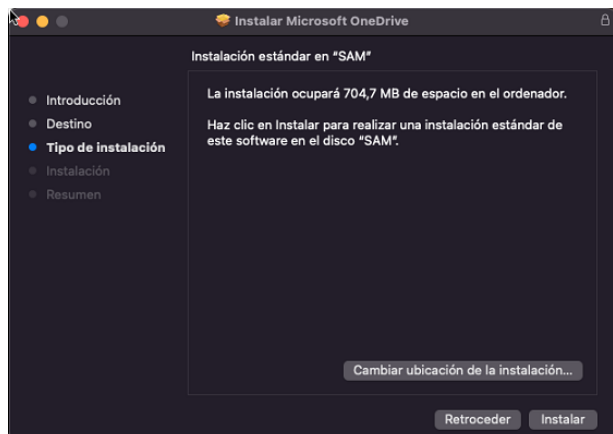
Instalar Microsoft OneDrive

Instalación estándar en "SAM"

Introducción
Destino
Tipo de instalación
Instalación
Resumen

La instalación ocupará 704,7 MB de espacio en el ordenador.

Haz clic en Instalar para realizar una instalación estándar de este software en el disco "SAM".

Cambiar ubicación de la instalación...

Retroceder
Instalar